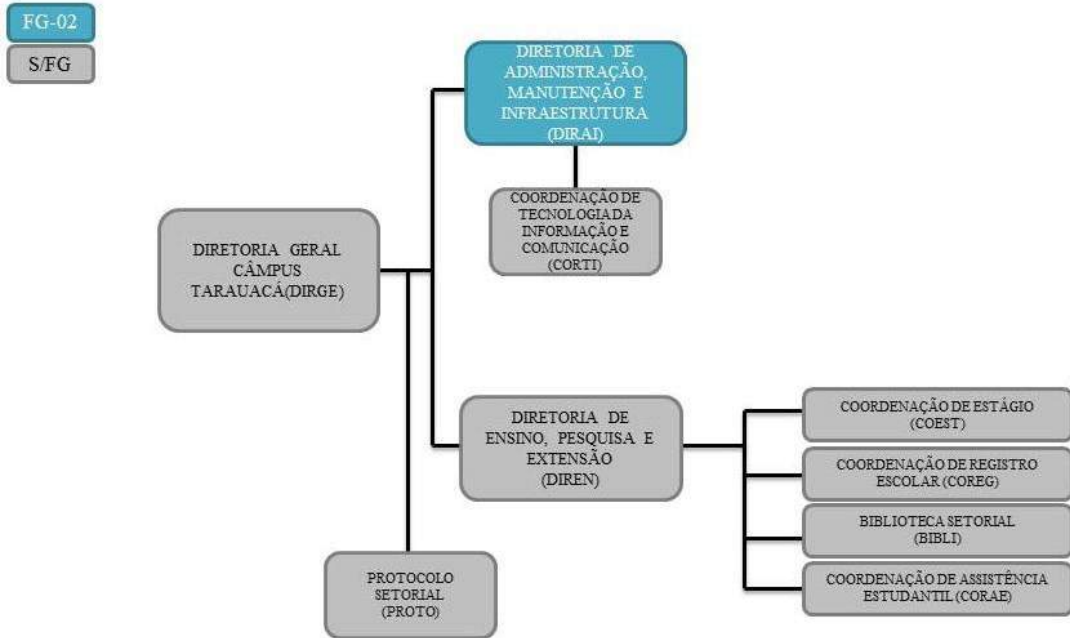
FG-02

S/FG

DIRETORIA DE ADMINISTRAÇÃO, MANUTENÇÃO E INFRAESTRUTURA (DIRAI)

COORDENAÇÃO DE TECNOLOGIA DA INFORMAÇÃO E COMUNICAÇÃO (CORTI)

DIRETORIA GERAL CÂMPUS TARAUACÁ(DIRGE)

DIRETORIA DE ENSINO, PESQUISA E EXTENSÃO (DIREN)

COORDENAÇÃO DE ESTÁGIO (COEST)

COORDENAÇÃO DE REGISTRO ESCOLAR (COREG)

BIBLIOTECA SETORIAL (BIBLI)

COORDENAÇÃO DE ASSISTÊNCIA ESTUDANTIL (CORAE)

PROTOCOLO SETORIAL (PROTO)